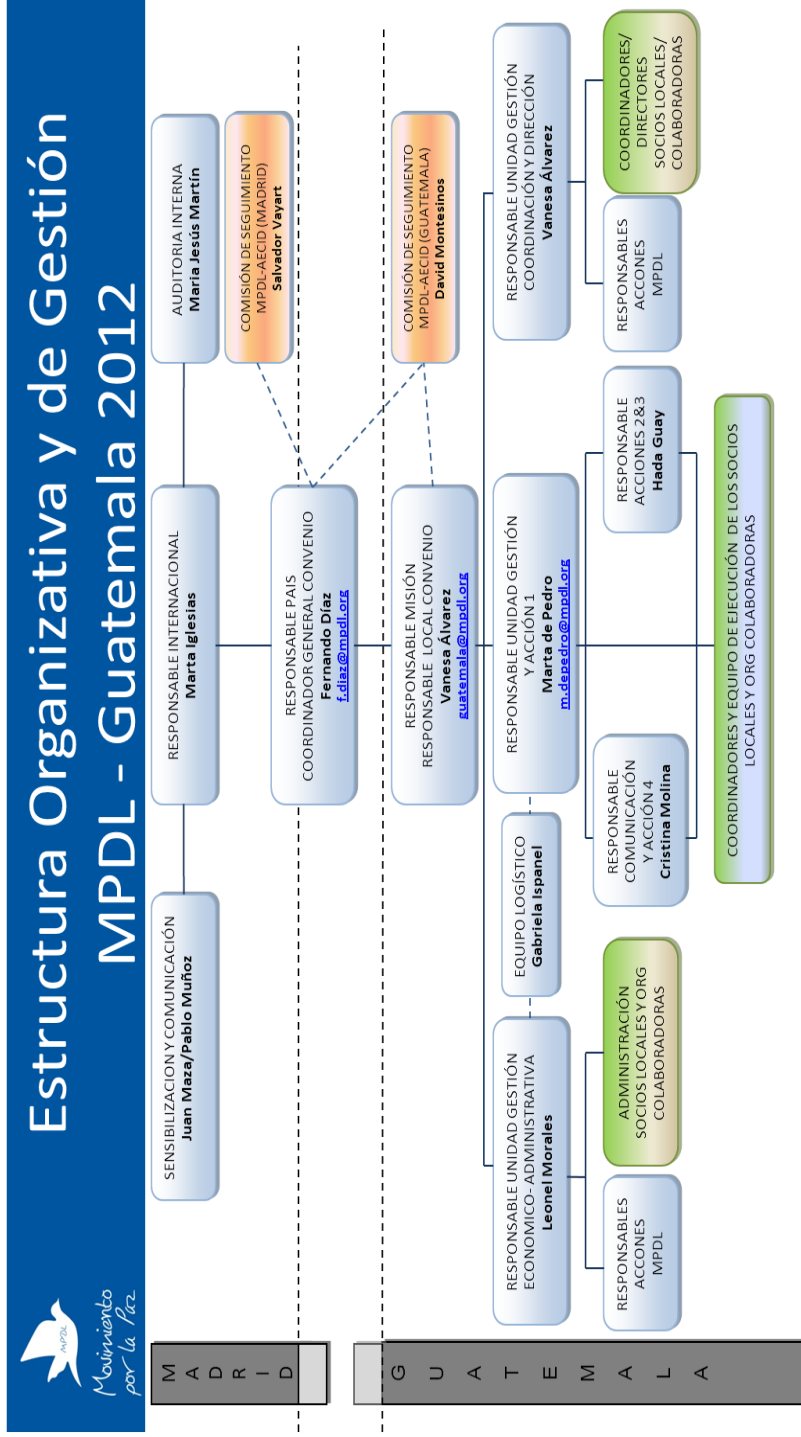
Estructura Organizativa y de Gestión
MPDL - Guatemala 2012

Movimiento por la Paz
MPDL

MADRID

GUATEMALA

SENSIBILIZACION Y COMUNICACIÓN
Juan Maza/Pablo Muñoz

RESPONSABLE INTERNACIONAL
Marta Iglesias

AUDITORIA INTERNA
María Jesús Martín

COMISIÓN DE SEGUIMIENTO MPDL-AECID (MADRID)
Salvador Vayart

RESPONSABLE PAIS
COORDINADOR GENERAL CONVENIO
Fernando Díaz
f.diaz@mpdl.org

COMISIÓN DE SEGUIMIENTO MPDL-AECID (GUATEMALA)
David Montesinos

RESPONSABLE MISIÓN
RESPONSABLE LOCAL CONVENIO
Vanesa Álvarez
guatemala@mpdl.org

RESPONSABLE UNIDAD GESTIÓN ECONOMICO- ADMINISTRATIVA
Leonel Morales

EQUIPO LOGÍSTICO
Gabriela Ispanel

RESPONSABLE UNIDAD GESTIÓN Y ACCIÓN 1
Marta de Pedro
m.depedro@mpdl.org

RESPONSABLE UNIDAD GESTIÓN COORDINACIÓN Y DIRECCIÓN
Vanesa Álvarez

RESPONSABLES ACCONES MPDL

ADMINISTRACIÓN SOCIOS LOCALES Y ORG COLABORADORAS

RESPONSABLE COMUNICACIÓN Y ACCIÓN 4
Cristina Molina

RESPONSABLE ACCIONES 2&3
Hada Guay

RESPONSABLES ACCONES MPDL

COORDINADORES/ DIRECTORES SOCIOS LOCALES/ COLABORADORAS

COORDINADORES Y EQUIPO DE EJECUCIÓN DE LOS SOCIOS LOCALES Y ORG COLABORADORAS